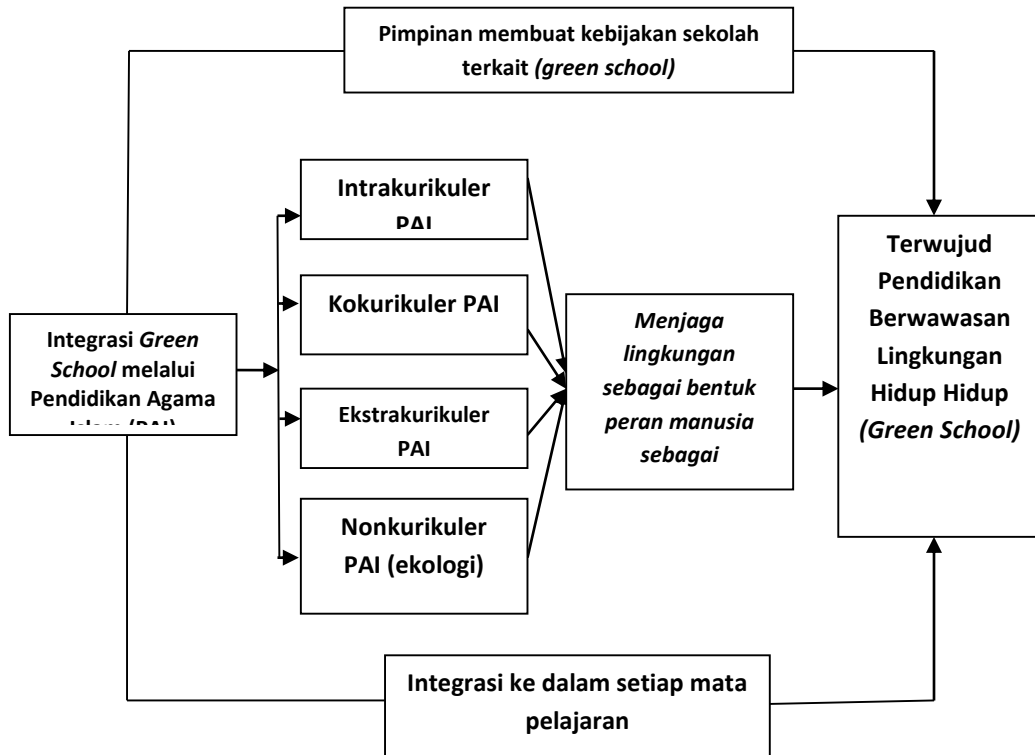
Pimpinan membuat kebijakan sekolah terkait *(green school)*

Integrasi *Green School* melalui Pendidikan Agama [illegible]

Intrakurikuler PAI

Kokurikuler PAI

Ekstrakurikuler PAI

Nonkurikuler PAI (ekologi)

*Menjaga lingkungan sebagai bentuk peran manusia sebagai*

Terwujud Pendidikan Berwawasan Lingkungan Hidup Hidup *(Green School)*

Integrasi ke dalam setiap mata pelajaran